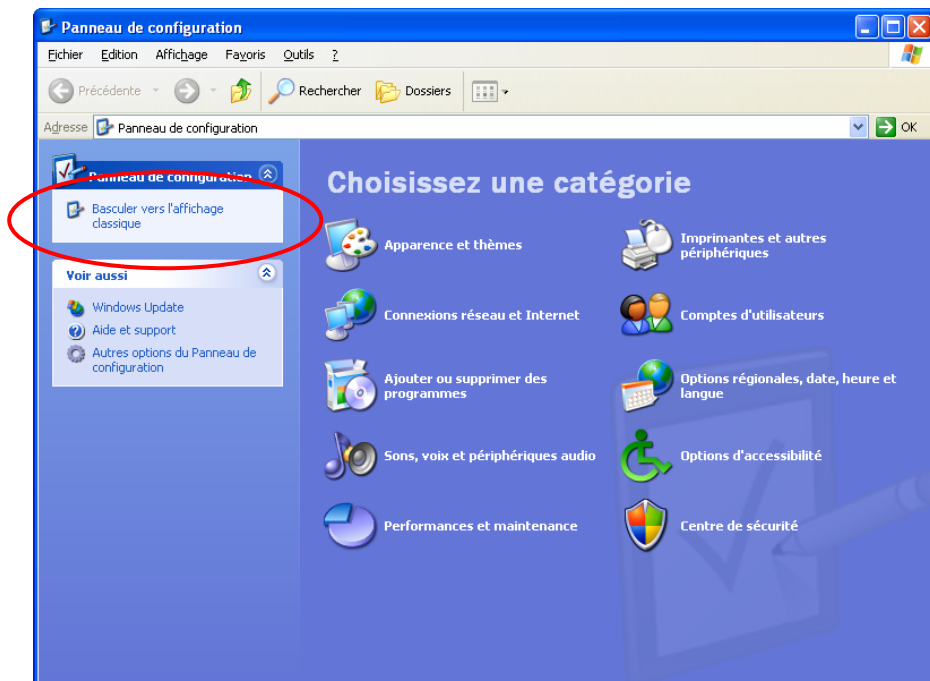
Panneau de configuration

Fichier Edition Affichage Favoris Outils ?

Précédente Rechercher Dossiers

Adresse Panneau de configuration OK

Panneau de configuration

Basculer vers l'affichage classique

Voir aussi

Windows Update

Aide et support

Autres options du Panneau de configuration

Choisissez une catégorie

Apparence et thèmes

Imprimantes et autres périphériques

Connexions réseau et Internet

Comptes d'utilisateurs

Ajouter ou supprimer des programmes

Options régionales, date, heure et langue

Sons, voix et périphériques audio

Options d'accessibilité

Performances et maintenance

Centre de sécurité